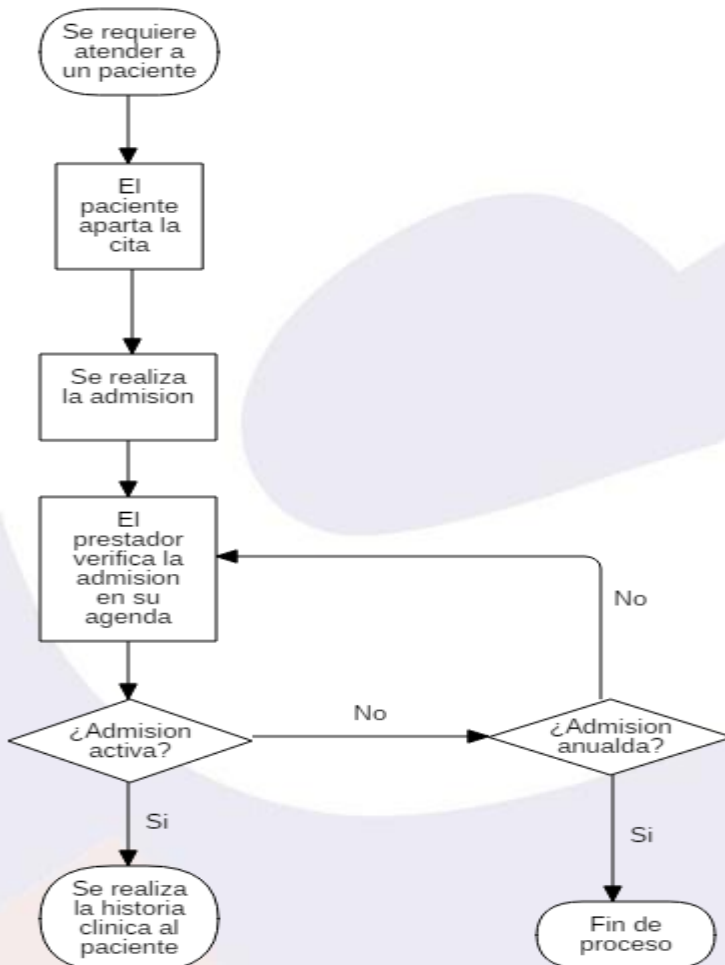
Se requiere atender a un paciente

El paciente aparta la cita

Se realiza la admision

El prestador verifica la admision en su agenda

¿Admision activa?

No

¿Admision anualda?

No

Si

Si

Se realiza la historia clinica al paciente

Fin de proceso